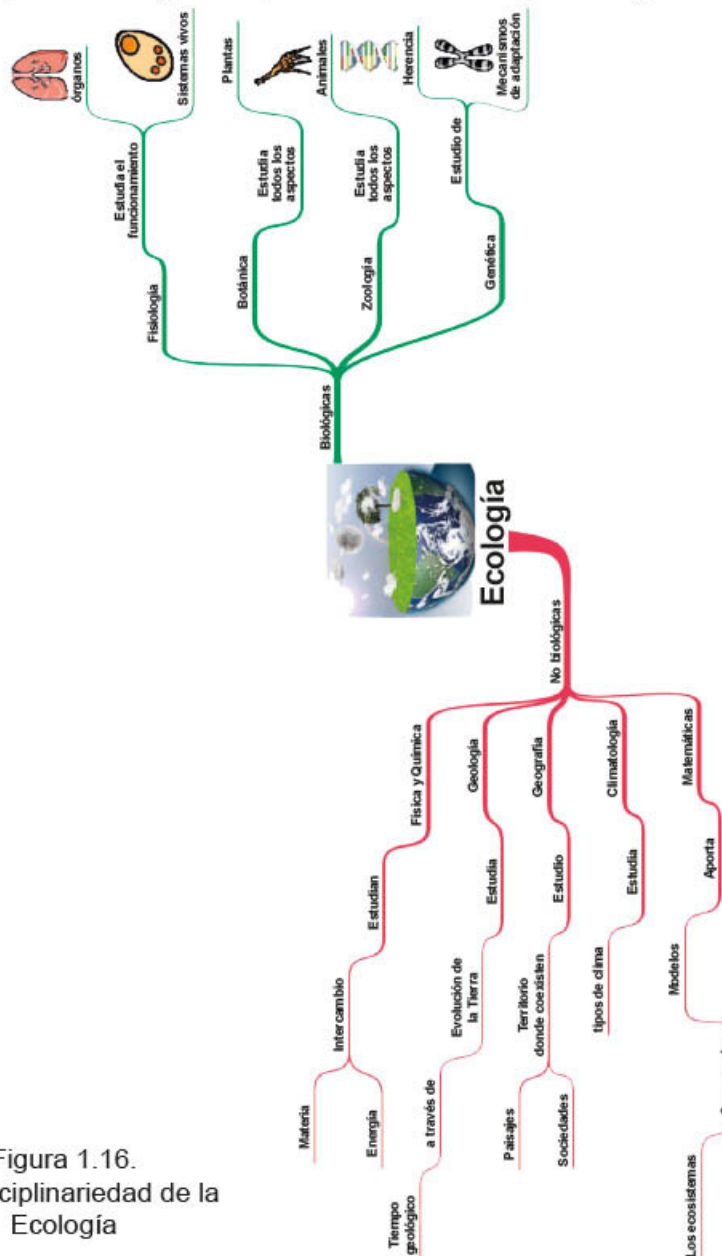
Figura 1.16.
ciplinariedad de la
Ecología

Ecología

Biológicas

Fisiología
Estudia el funcionamiento
órganos
Sistemas vivos

Botánica
Estudia todos los aspectos
Plantas

Zoología
Estudia todos los aspectos
Animales

Genética
Estudio de
Herencia
Mecanismos de adaptación

No biológicas

Física y Química
Estudian
Intercambio
Materia
Energía

Geología
Estudia
Evolución de la Tierra
a través de
Tiempo geológico

Geografía
Estudio
Territorio donde coexisten
Paisajes
Sociedades

Climatología
Estudia
tipos de clima

Matemáticas
Aporta
Modelos
Los ecosistemas